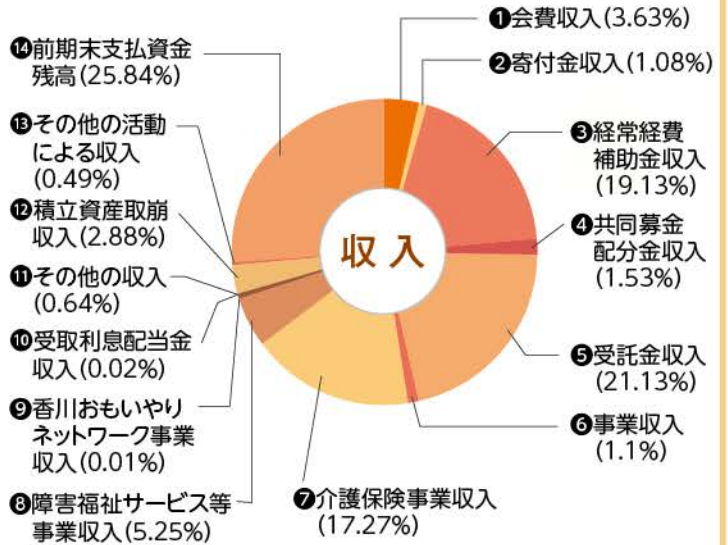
収 入

❶会費収入(3.63%)

❷寄付金収入(1.08%)

❸経常経費補助金収入(19.13%)

❹共同募金配分金収入(1.53%)

❺受託金収入(21.13%)

❻事業収入(1.1%)

❼介護保険事業収入(17.27%)

❽障害福祉サービス等事業収入(5.25%)

❾香川おもいやりネットワーク事業収入(0.01%)

❿受取利息配当金収入(0.02%)

⓫その他の収入(0.64%)

⓬積立資産取崩収入(2.88%)

⓭その他の活動による収入(0.49%)

⓮前期末支払資金残高(25.84%)